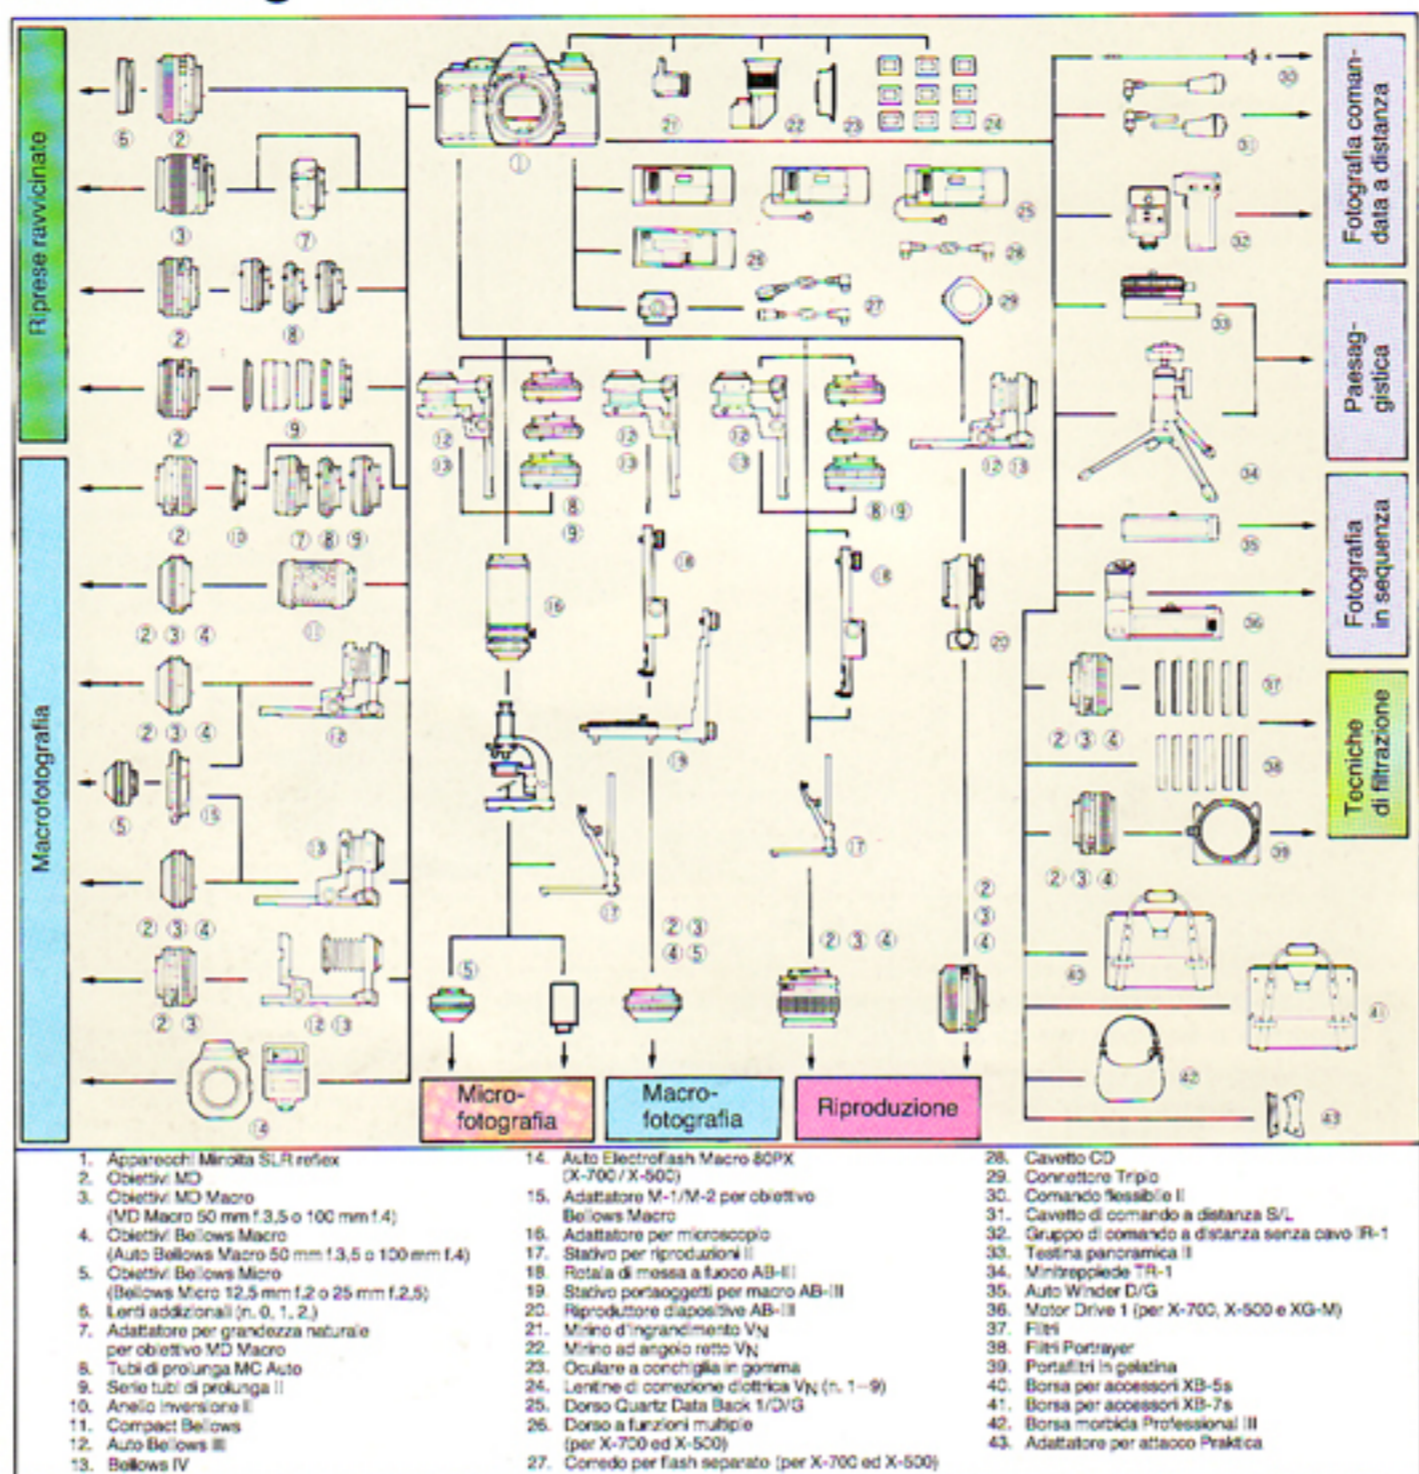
Riprese ravvicinate

Macrofotografia

Fotografia comandata a distanza

Paesaggistica

Fotografia in sequenza

Tecniche di filtrazione

Microfotografia

Macrofotografia

Riproduzione

1. Apparecchi Minolta SLR reflex
2. Obiettivi MD
3. Obiettivi MD Macro (MD Macro 50 mm f.3,5 o 100 mm f.4)
4. Obiettivi Bellows Macro (Auto Bellows Macro 50 mm f.3,5 o 100 mm f.4)
5. Obiettivi Bellows Micro (Bellows Micro 12,5 mm f.2 o 25 mm f.2,5)
6. Lenti addizionali (n. 0, 1, 2.)
7. Adattatore per grandezza naturale per obiettivo MD Macro
8. Tubi di prolunga MC Auto
9. Serie tubi di prolunga II
10. Anello inversione II
11. Compact Bellows
12. Auto Bellows III
13. Bellows IV
14. Auto Electroflash Macro 80PX (X-700 / X-500)
15. Adattatore M-1/M-2 per obiettivo Bellows Macro
16. Adattatore per microscopio
17. Stativo per riproduzioni II
18. Rotaia di messa a fuoco AB-III
19. Stativo portaoggetti per macro AB-III
20. Riproduttore diapositive AB-III
21. Mirino d'ingrandimento $V_N$
22. Mirino ad angolo retto $V_N$
23. Oculare a conchiglia in gomma
24. Lentine di correzione diottrica $V_N$ (n. 1—9)
25. Dorso Quartz Data Back 1/D/G
26. Dorso a funzioni multiple (per X-700 ed X-500)
27. Corredo per flash separato (per X-700 ed X-500)
28. Cavetto CD
29. Connettore Triplo
30. Comando flessibile II
31. Cavetto di comando a distanza S/L
32. Gruppo di comando a distanza senza cavo IR-1
33. Testina panoramica II
34. Minitreppiede TR-1
35. Auto Winder D/G
36. Motor Drive 1 (per X-700, X-500 e XG-M)
37. Filtri
38. Filtri Portrayer
39. Portafiltri in gelatina
40. Borsa per accessori XB-5s
41. Borsa per accessori XB-7s
42. Borsa morbida Professional III
43. Adattatore per attacco Praktica